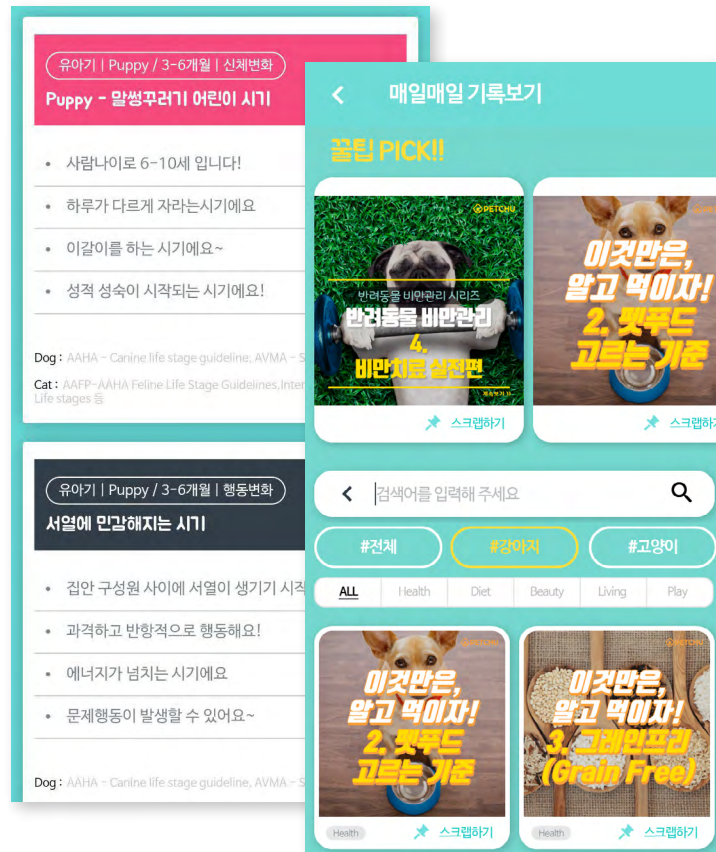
유아기 | Puppy / 3-6개월 | 신체변화
Puppy - 말썽꾸러기 어린이 시기

사람나이로 6-10세 입니다!
하루가 다르게 자라는시기에요
이갈이를 하는 시기에요~
성적 성숙이 시작되는 시기에요!

Dog : AAHA - Canine life stage guideline, AVMA - S
Cat : AAFP-AAHA Feline Life Stage Guidelines, Inter
Life stages 등

유아기 | Puppy / 3-6개월 | 행동변화
서열에 민감해지는 시기

집안 구성원 사이에 서열이 생기기 시작
과격하고 반항적으로 행동해요!
에너지가 넘치는 시기에요
문제행동이 발생할 수 있어요~

Dog : AAHA - Canine life stage guideline, AVMA - S

매일매일 기록보기
꿀팁 PICK!!
PETCHU
반려동물 비만관리 시리즈
반려동물 비만관리
4.
비만치료 실전편
스크랩하기
이것만은,
알고 먹이자!
2. 펫푸드
고르는 기준
스크랩하기
검색어를 입력해 주세요
#전체
#강아지
#고양이
ALL
Health
Diet
Beauty
Living
Play
PETCHU
이것만은,
알고 먹이자!
2. 펫푸드
고르는 기준
Health
스크랩하기
이것만은,
알고 먹이자!
3. 그레인프리
(Grain Free)
Health
스크랩하기